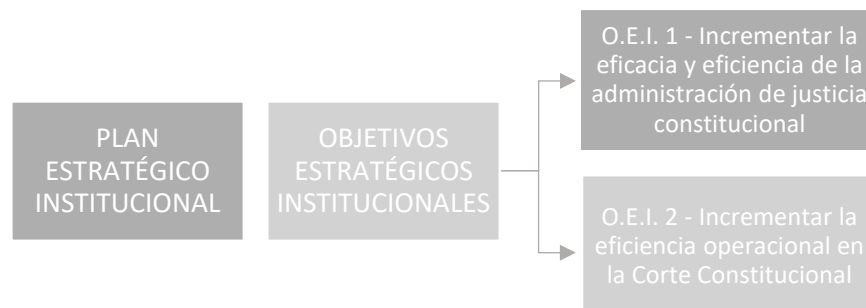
PLAN ESTRATÉGICO INSTITUCIONAL

OBJETIVOS ESTRATÉGICOS INSTITUCIONALES

O.E.I. 1 - Incrementar la eficacia y eficiencia de la administración de justicia constitucional

O.E.I. 2 - Incrementar la eficiencia operacional en la Corte Constitucional